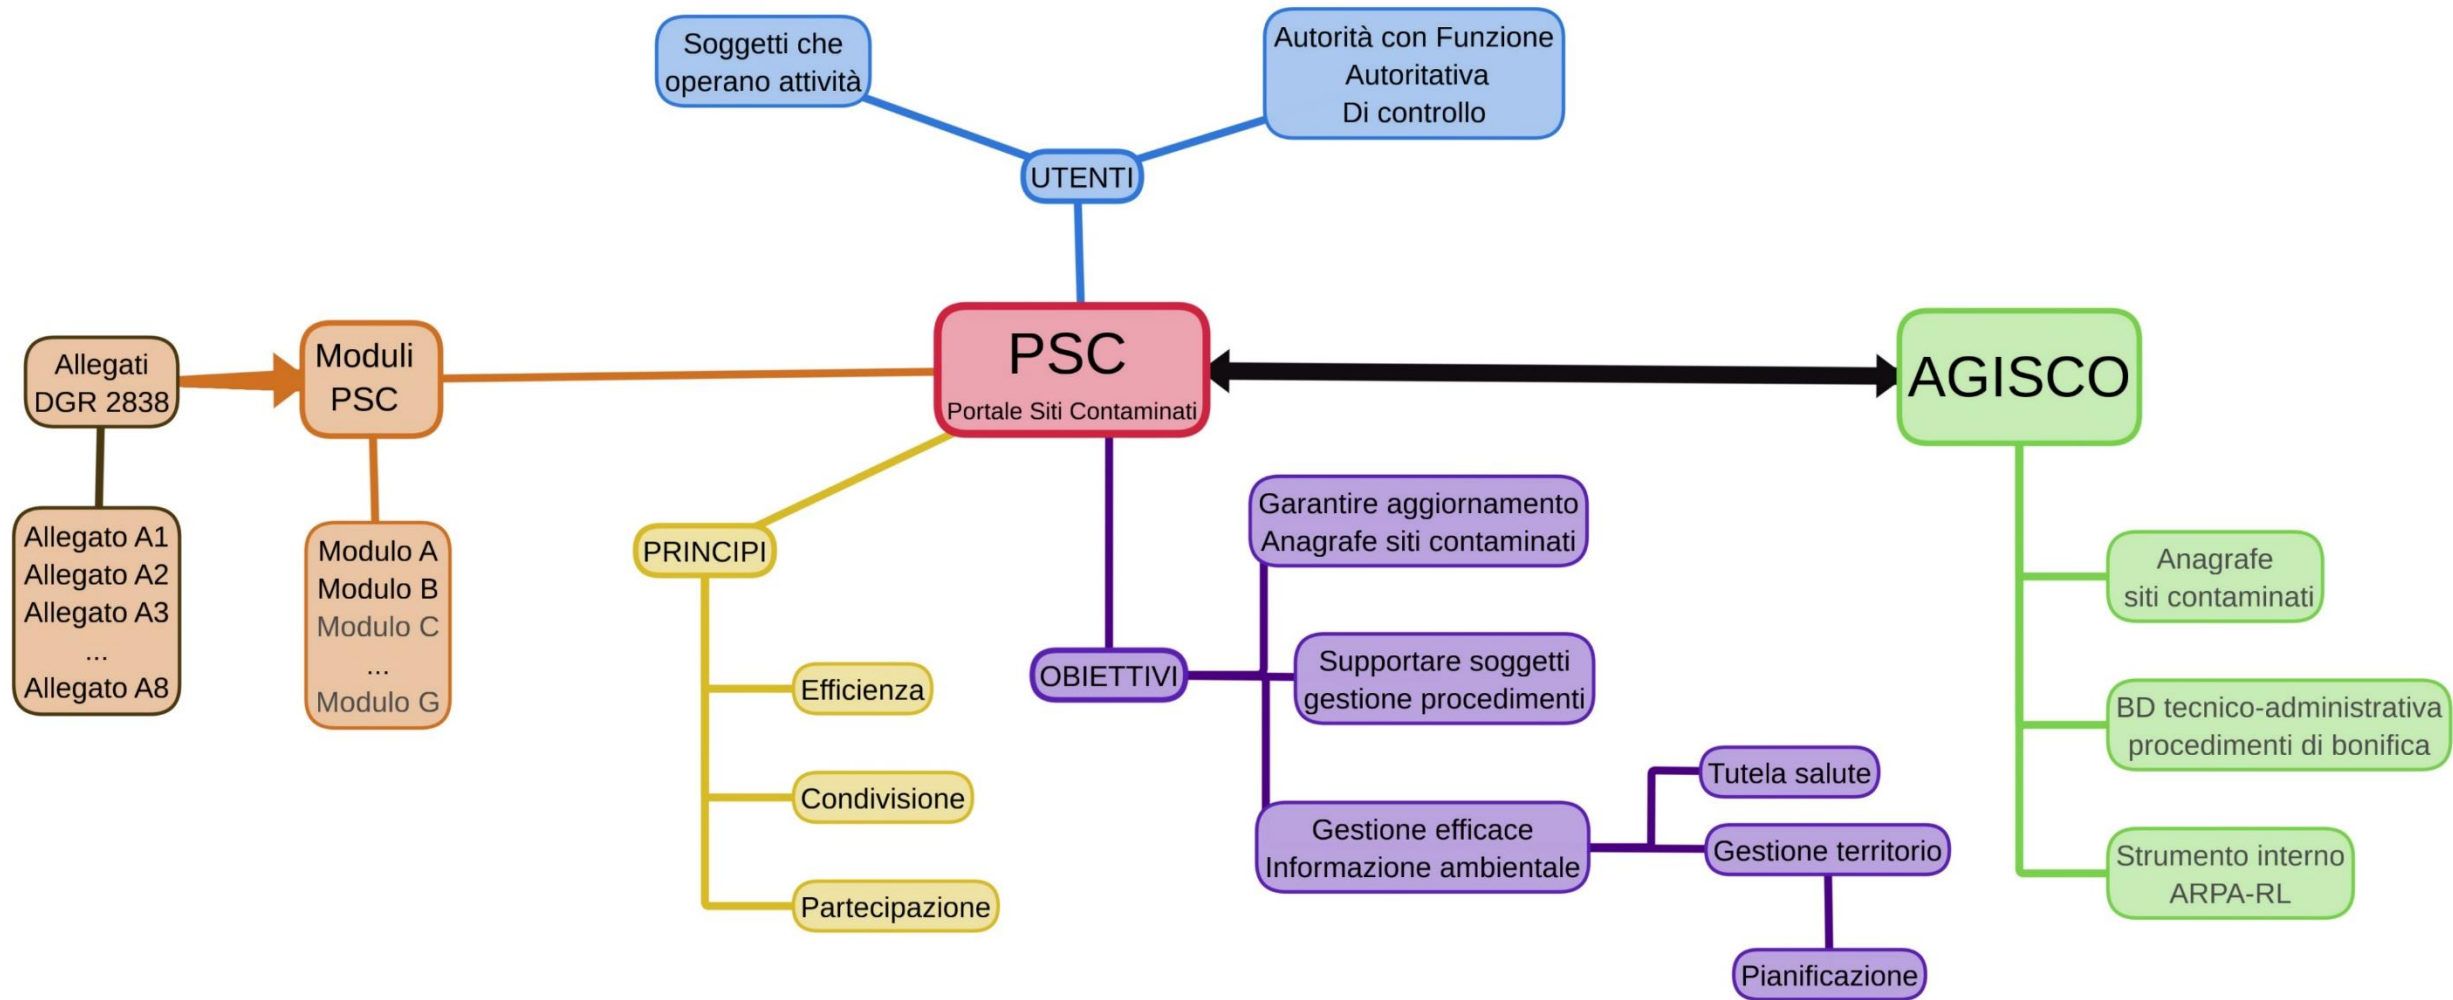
Soggetti che operano attività

Autorità con Funzione Autoritativa Di controllo

UTENTI

Allegati DGR 2838

Moduli PSC

PSC
Portale Siti Contaminati

AGISCO

Allegato A1
Allegato A2
Allegato A3
...
Allegato A8

Modulo A
Modulo B
Modulo C
...
Modulo G

PRINCIPI

Efficienza

Condivisione

Partecipazione

OBIETTIVI

Garantire aggiornamento Anagrafe siti contaminati

Supportare soggetti gestione procedimenti

Gestione efficace Informazione ambientale

Tutela salute

Gestione territorio

Pianificazione

Anagrafe siti contaminati

BD tecnico-administrativa procedimenti di bonifica

Strumento interno ARPA-RL